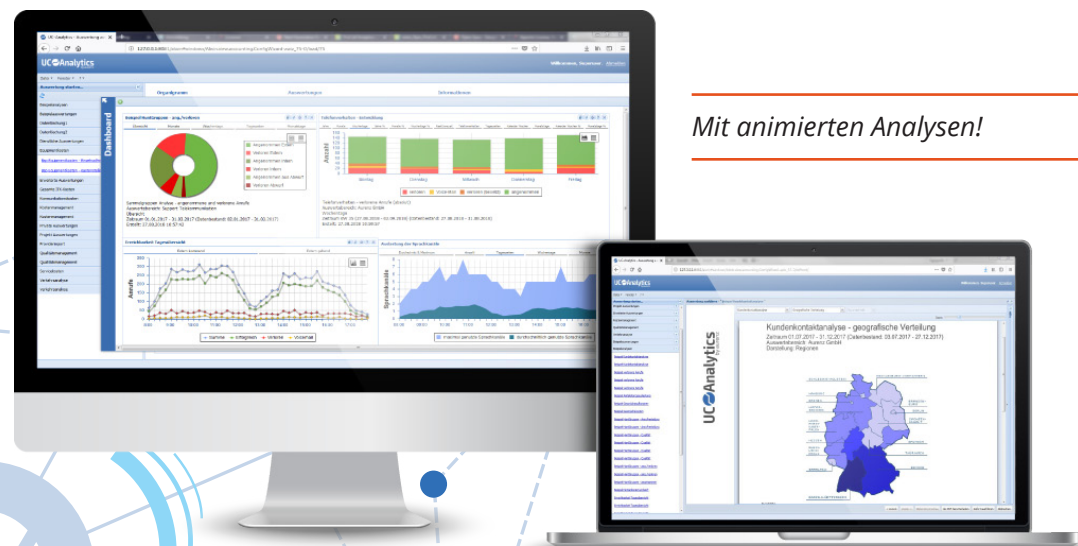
Mit animierten Analysen!

UC Analytics

Dashboard

Organigramm

Anzahl

Anrufe

Sprachkanäle

Kundenkontaktanalyse - geografische Verteilung

Zeitraum 01.07.2017 - 31.12.2017 (Datenbestand: 03.07.2017 - 27.12.2017)

Auswertebereich: Aurenz GmbH

Darstellung: Regionen

UC Analytics